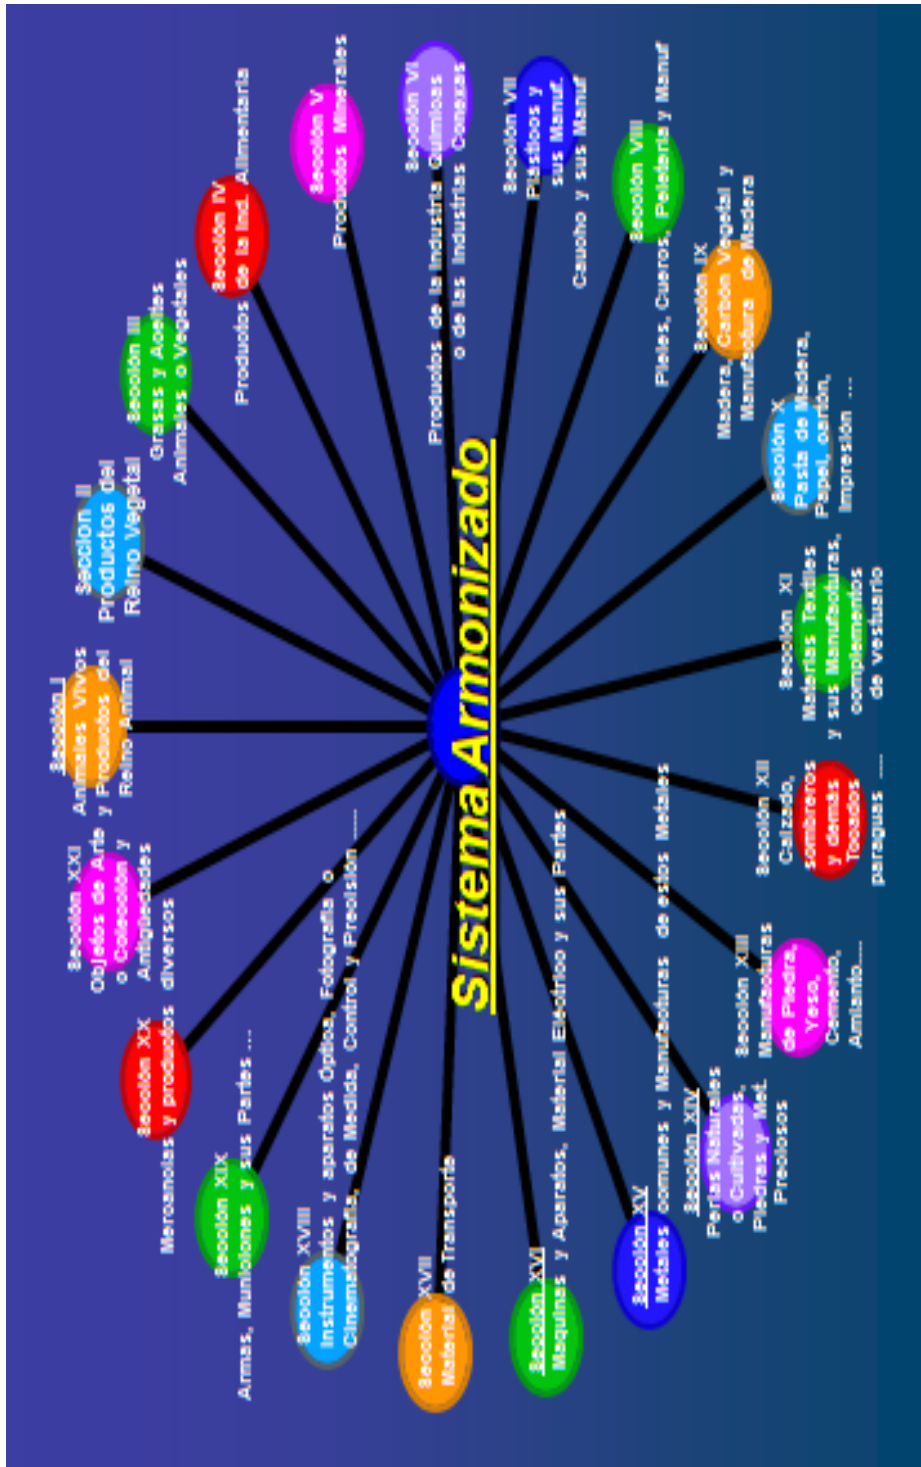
Sistema Armonizado

Sección I
Animales Vivos y Productos del Reino Animal

Sección II
Productos del Reino Vegetal

Sección III
Grasas y Aceites Animales o Vegetales

Sección IV
Productos de la Ind. Alimentaria

Sección V
Productos Minerales

Sección VI
Productos de la Industria Químicas o de las Industrias Conexas

Sección VII
Plásticos y sus Manuf. Caucho y sus Manuf.

Sección VIII
Pieles, Cueros, Peletería y Manuf

Sección IX
Madera, Carbón Vegetal y Manufactura de Madera

Sección X
Pasta de Madera, Papel, cartón, Impresión ...

Sección XI
Materias Textiles y sus Manufacturas, complementos de vestuario

Sección XII
Calzado, sombreros y demás Tocados paraguas ....

Sección XIII
Manufacturas de Piedra, Yeso, Cemento, Amianto....

Sección XIV
Perlas Naturales o Cultivadas, Piedras y Met. Preciosos

Sección XV
Metales Comunes y Manufacturas de estos Metales

Sección XVI
Máquinas y Aparatos, Material Eléctrico y sus Partes

Sección XVII
Material de Transporte

Sección XVIII
Instrumentos y aparatos Ópticos, Fotografía o Cinematografía, de Medida, Control y Precisión .....

Sección XIX
Armas, Municiones y sus Partes ...

Sección XX
Mercancías y productos diversos

Sección XXI
Objetos de Arte o Colección y Antigüedades